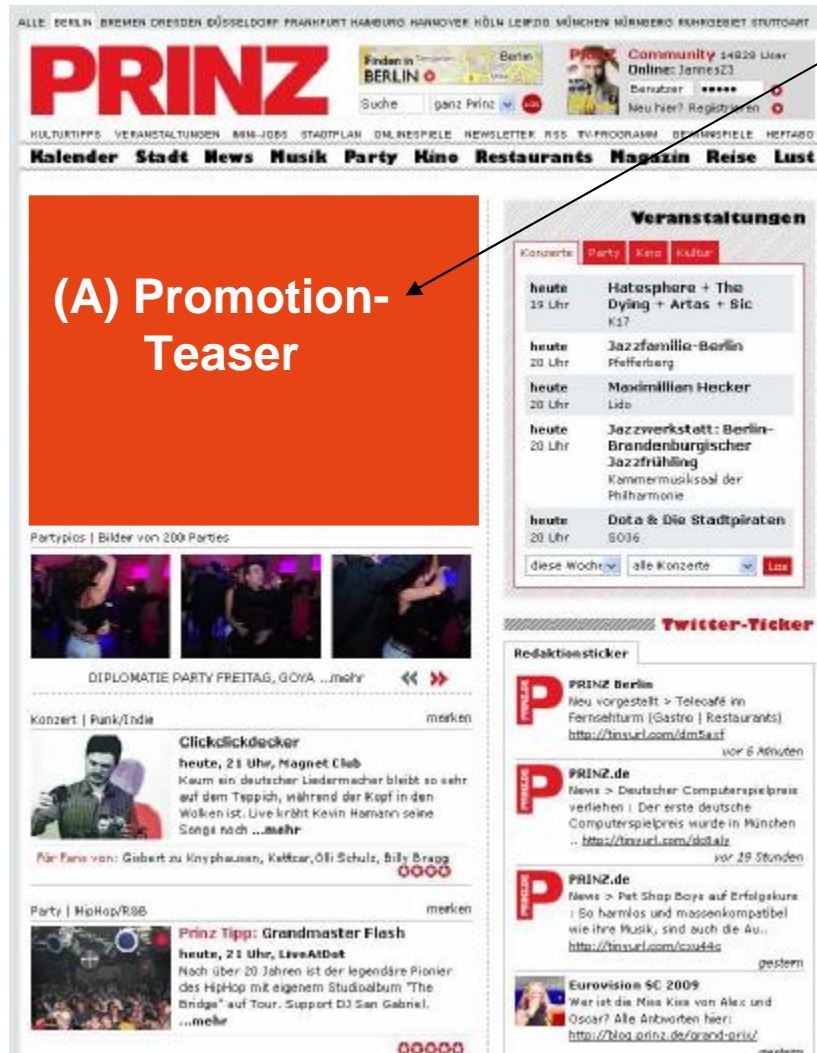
ALLE BERLIN BREMEN DRESDEN DÜSSELDORF FRANKFURT HAMBURG HANNOVER KÖLN LEIPZIG MÜNCHEN NÜRNBERG RUHRGEBIET STUTTGART

PRINZ

Finden in Berlin
BERLIN

Suche ganz Prinz Los

Community 14920 User
Online: James23
Benutzer •••••
Neu hier? Registrieren

KULTURTIPPS VERANSTALTUNGEN MINI-JOBS STADTPLAN ONLINESPIELE NEWSLETTER RSS TV-PROGRAMM GEWINNSPIELE HEFTABO

Kalender Stadt News Musik Party Kino Restaurants Magazin Reise Lust

(A) Promotion-Teaser

Partypics | Bilder von 200 Parties

DIPLOMATIE PARTY FREITAG, GOYA ...mehr

Konzert | Punk/Indie merken

Clickclickdecker
heute, 21 Uhr, Magnet Club
Kaum ein deutscher Liedermacher bleibt so sehr auf dem Teppich, während der Kopf in den Wolken ist. Live kräht Kevin Hamann seine Songs nach ...mehr

Für Fans von: Gisbert zu Knyphausen, Kettcar, Olli Schulz, Billy Bragg

Party | HipHop/R&B merken

Prinz Tipp: Grandmaster Flash
heute, 21 Uhr, LiveAtDot
Nach über 20 Jahren ist der legendäre Pionier des HipHop mit eigenem Studioalbum "The Bridge" auf Tour. Support DJ San Gabriel. ...mehr

Veranstaltungen

Konzerte Party Kino Kultur

| | |
|---|---|
| heute 19 Uhr | Hatesphere + The Dying + Artas + Sic K17 |
| heute 20 Uhr | Jazzfamilie-Berlin Pfefferberg |
| heute 20 Uhr | Maximillian Hecker Lido |
| heute 20 Uhr | Jazzwerkstatt: Berlin-Brandenburgischer Jazzfrühling Kammermusiksaal der Philharmonie |
| heute 20 Uhr | Dota & Die Stadtpiraten SO36 |

diese Woche alle Konzerte Los

Twitter-Ticker

Redaktionsticker

PRINZ Berlin
Neu vorgestellt > Telecafé im Fernsehturm (Gastro | Restaurants)
http://tinyurl.com/dm5acf
vor 6 Minuten

PRINZ.de
News > Deutscher Computerspielpreis verliehen : Der erste deutsche Computerspielpreis wurde in München .. http://tinyurl.com/dc8alz
vor 19 Stunden

PRINZ.de
News > Pet Shop Boys auf Erfolgskurs : So harmlos und massenkompatibel wie ihre Musik, sind auch die Au.. http://tinyurl.com/cou44c
gestern

Eurovision SC 2009
Wer ist die Miss Kiss von Alex und Oscar? Alle Antworten hier: http://blog.prinz.de/grand-prix/
gestern